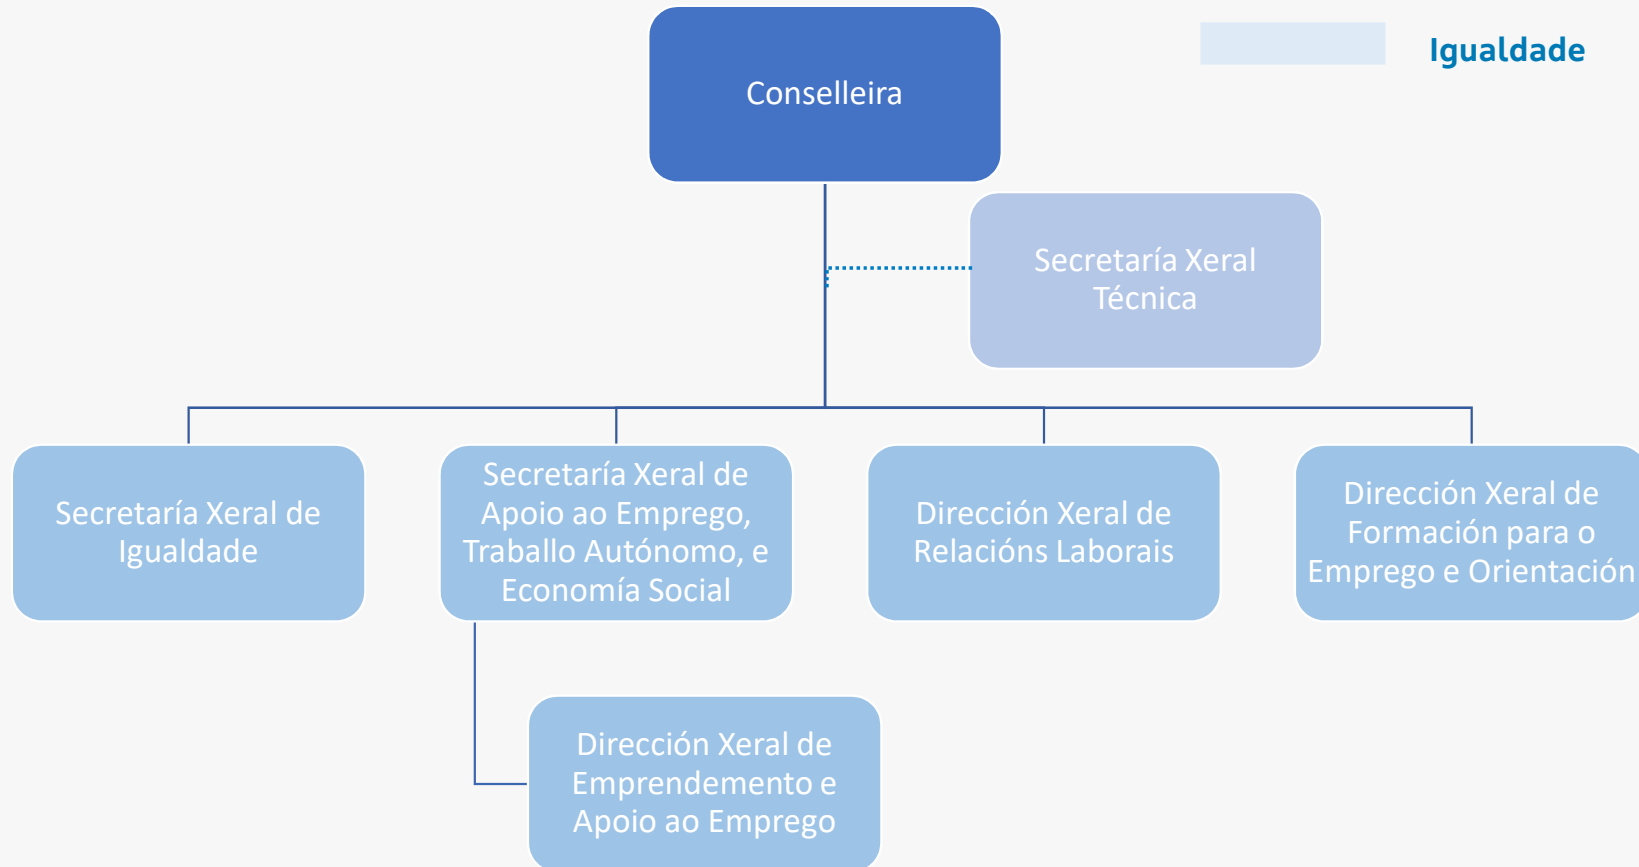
Igualdade

Conselleira

Secretaría Xeral Técnica

Secretaría Xeral de Igualdade

Secretaría Xeral de Apoio ao Emprego, Traballo Autónomo, e Economía Social

Dirección Xeral de Relacións Laborais

Dirección Xeral de Formación para o Emprego e Orientación

Dirección Xeral de Emprendemento e Apoio ao Emprego